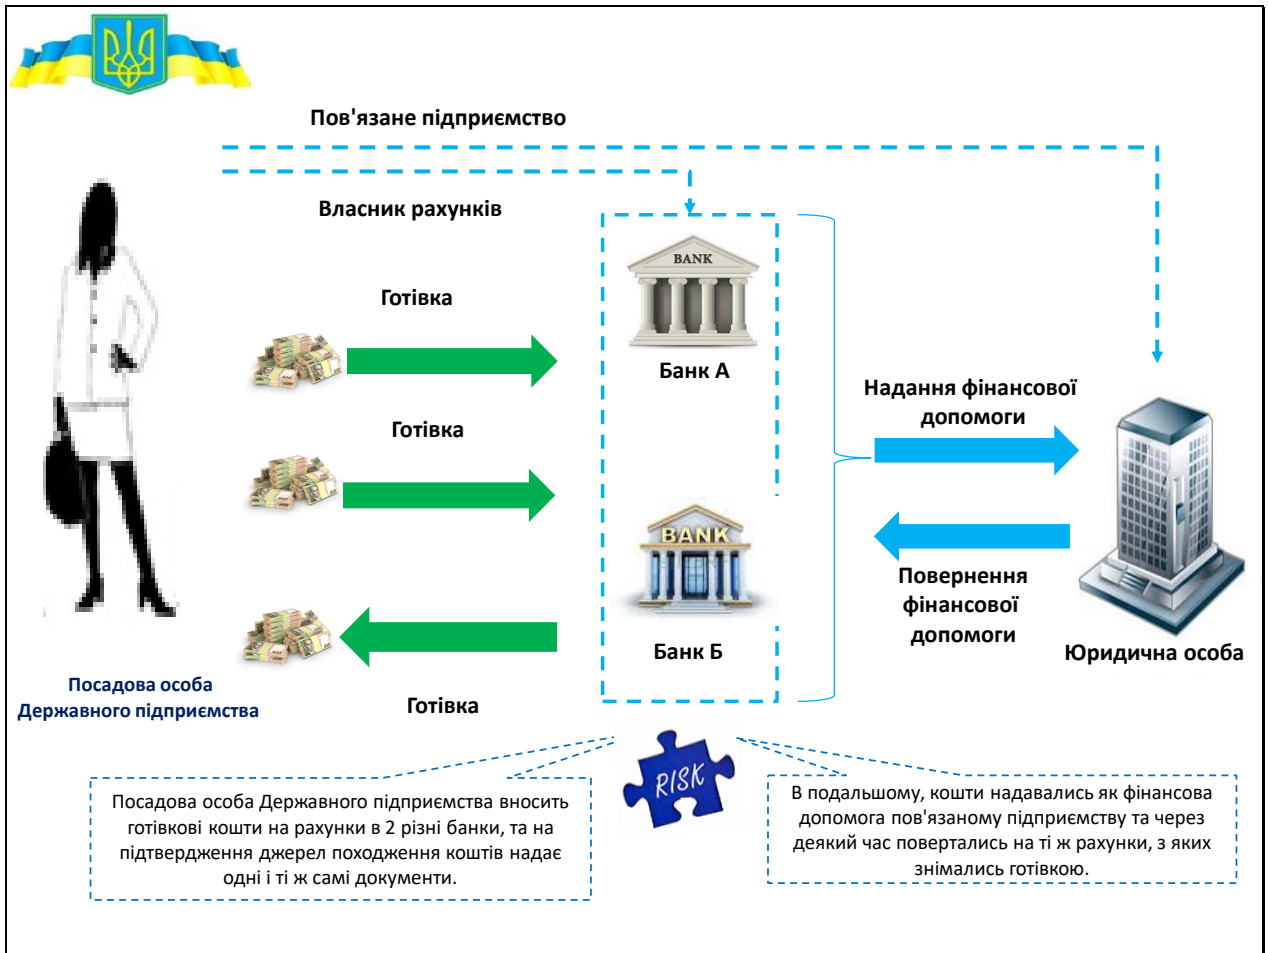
Пов'язане підприємство

Власник рахунків

Готівка

BANK

Банк А

Надання фінансової допомоги

Готівка

BANK

Банк Б

Повернення фінансової допомоги

Юридична особа

Посадова особа Державного підприємства

Готівка

RISK

Посадова особа Державного підприємства вносить готівкові кошти на рахунки в 2 різні банки, та на підтвердження джерел походження коштів надає одні і ті ж самі документи.

В подальшому, кошти надавались як фінансова допомога пов'язаному підприємству та через деякий час повертались на ті ж рахунки, з яких знімались готівкою.